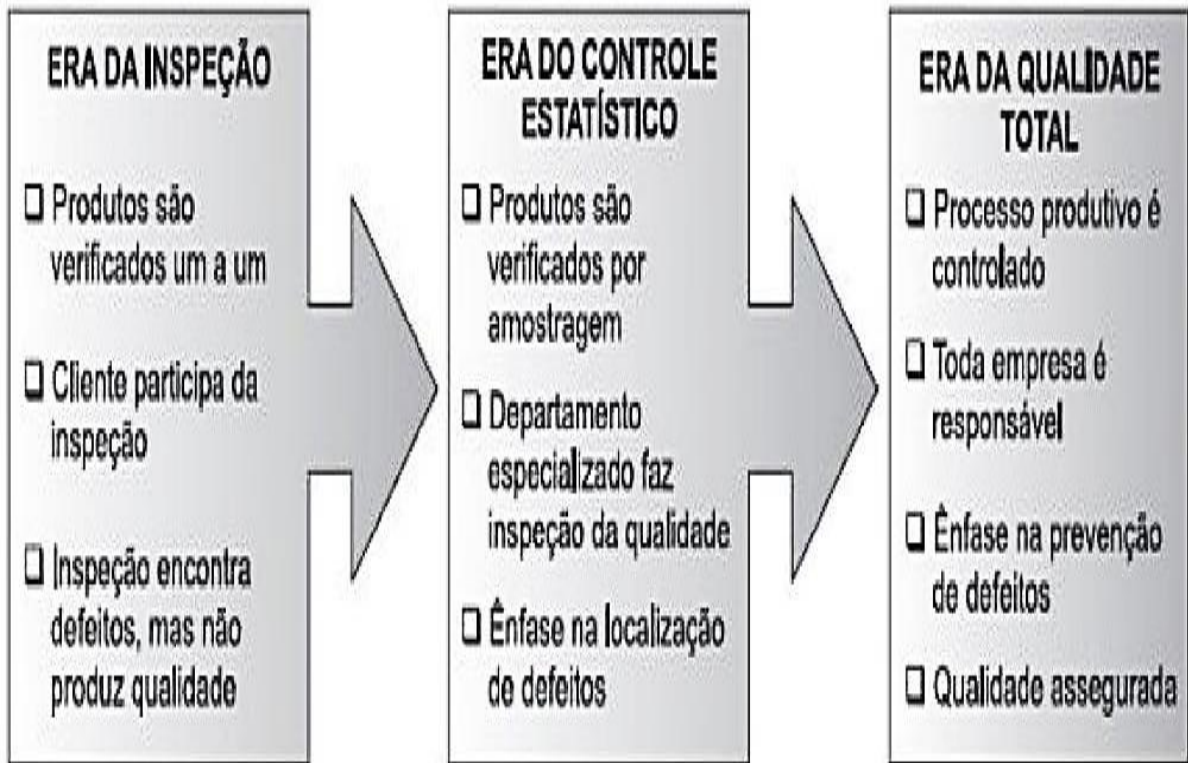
ERA DA INSPEÇÃO

❑ Produtos são verificados um a um

❑ Cliente participa da inspeção

❑ Inspeção encontra defeitos, mas não produz qualidade

ERA DO CONTROLE ESTATÍSTICO

❑ Produtos são verificados por amostragem

❑ Departamento especializado faz inspeção da qualidade

❑ Ênfase na localização de defeitos

ERA DA QUALIDADE TOTAL

❑ Processo produtivo é controlado

❑ Toda empresa é responsável

❑ Ênfase na prevenção de defeitos

❑ Qualidade assegurada